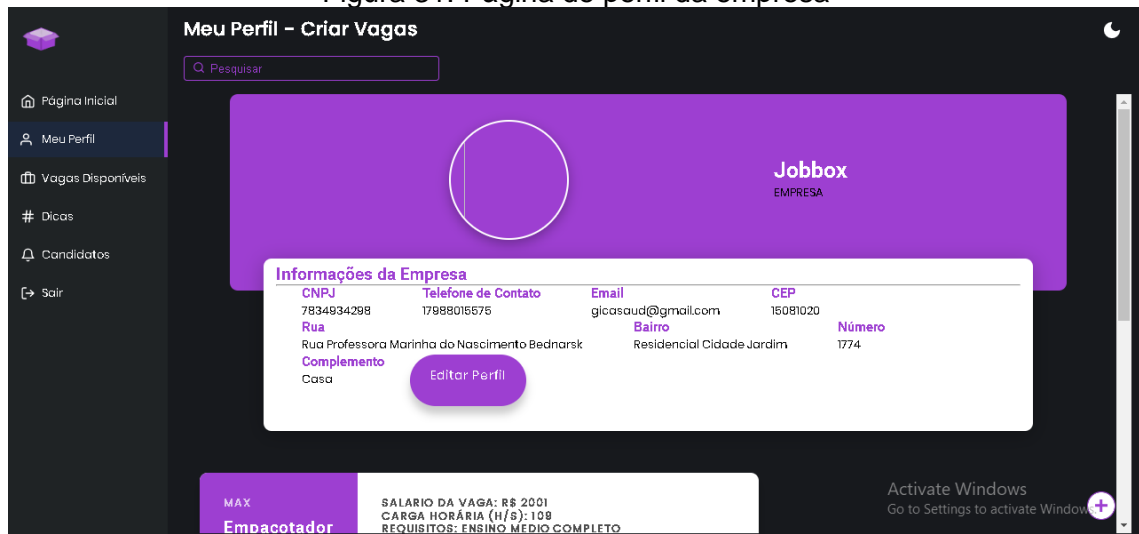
Figura 31: Página do perfil da empresa

Meu Perfil - Criar Vagas

Pesquisar

Página Inicial
Meu Perfil
Vagas Disponíveis
Dicas
Candidatos
Sair

Jobbox
EMPRESA

Informações da Empresa

| CNPJ | Telefone de Contato | Email | CEP |
|---|---|---|---|
| 7834934298 | 17988015575 | gicasaud@gmail.com | 15081020 |

| Rua | Bairro | Número |
|---|---|---|
| Rua Professora Marinha do Nascimento Bednarsk | Residencial Cidade Jardim | 1774 |

Complemento
Casa

Editar Perfil

MAX
Empacotador

SALARIO DA VAGA: R$ 2001
CARGA HORÁRIA (H/S): 109
REQUISITOS: ENSINO MEDIO COMPLETO

Activate Windows
Go to Settings to activate Windows.